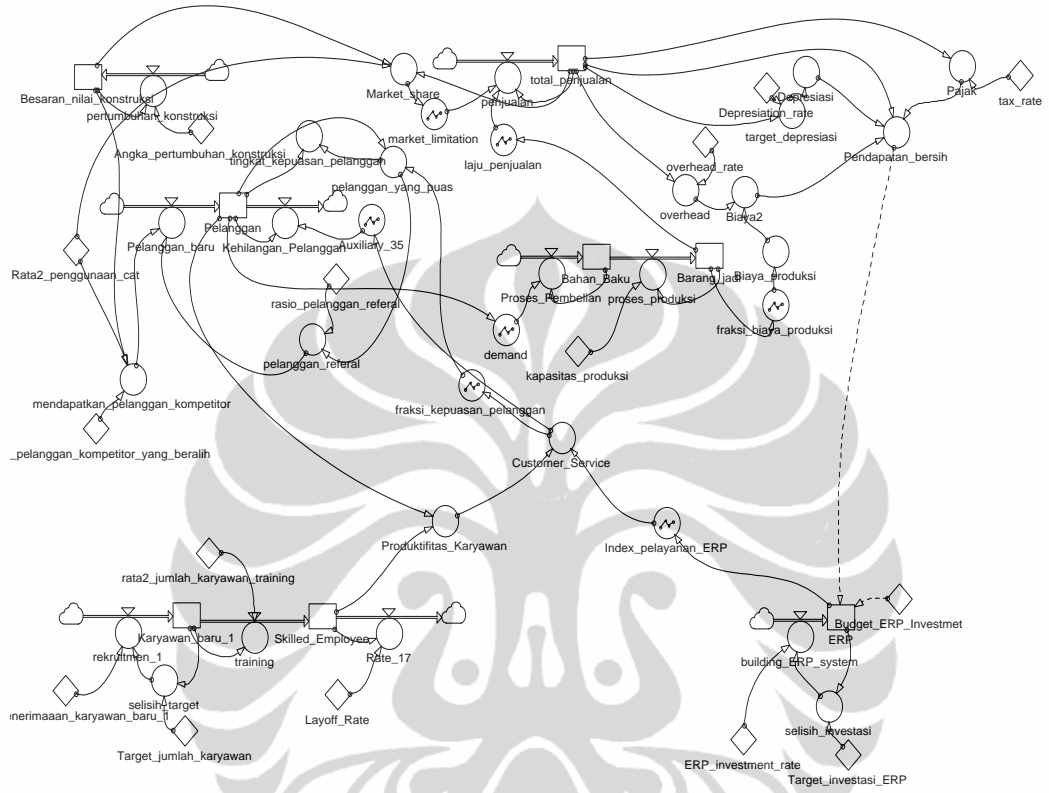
Besaran_nilai_konstruksi
pertumbuhan_konstruksi
Angka_pertumbuhan_konstruksi
Market_share
penjualan
total_penjualan
market_limitation
laju_penjualan
Depresiasi
Depresiation_rate
target_depresiasi
Pajak
tax_rate
Pendapatan_bersih
tingkat_kepuasan_pelanggan
pelanggan_yang_puas
overhead_rate
overhead
Biaya2
Pelanggan_baru
Pelanggan
Kehilangan_Pelanggan
Auxiliary_35
Rata2_penggunaan_cat
Bahan_Baku
Barang_jadi
Proses_Pembelian
proses_produksi
Biaya_produksi
fraksi_biaya_produksi
rasio_pelanggan_referal
demand
pelanggan_referal
kapasitas_produksi
mendapatkan_pelanggan_kompetitor
fraksi_kepuasan_pelanggan
_pelanggan_kompetitor_yang_beralih
Customer_Service
Produktifitas_Karyawan
Index_pelayanan_ERP
rata2_jumlah_karyawan_training
Karyawan_baru_1
training
Skilled_Employee
Rate_17
rekruitmen_1
selisih_target
enerimaan_karyawan_baru_1
Layoff_Rate
Target_jumlah_karyawan
ERP
Budget_ERP_Investmet
building_ERP_system
selisih_investasi
ERP_investment_rate
Target_investasi_ERP